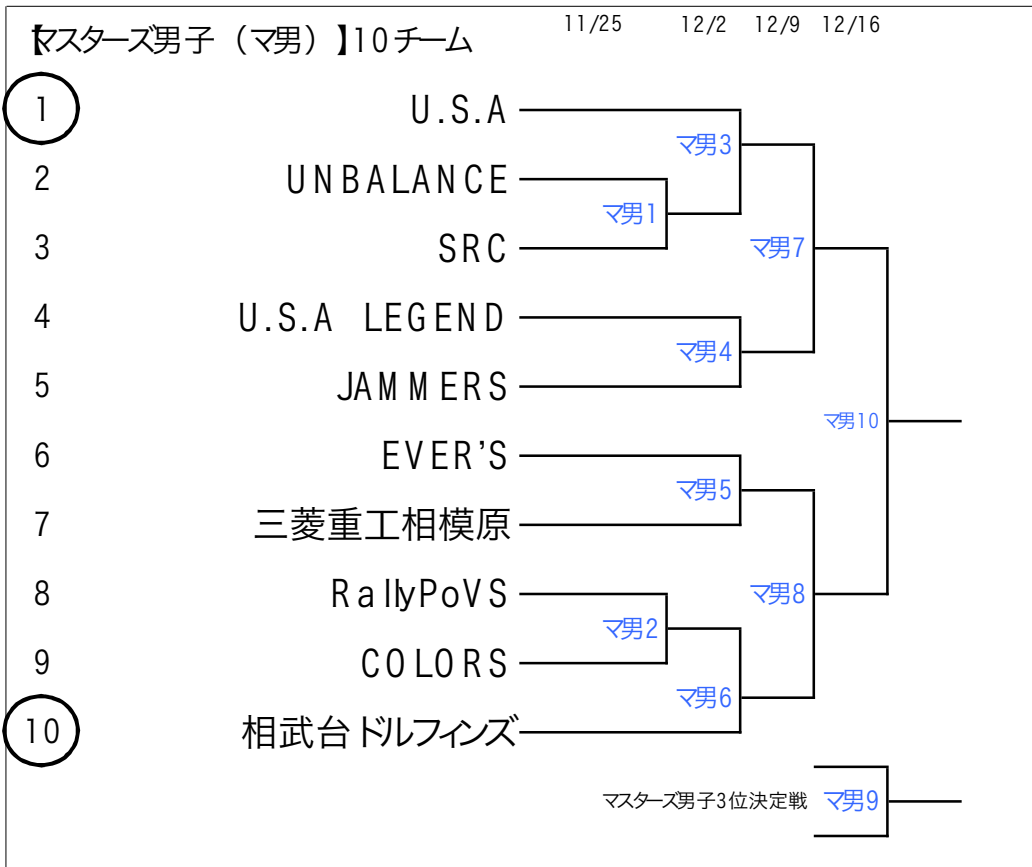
【マスターズ男子（マ男）】10チーム

11/25　12/2　12/9　12/16

1 U.S.A
2 UNBALANCE
3 SRC
4 U.S.A LEGEND
5 JAMMERS
6 EVER'S
7 三菱重工相模原
8 RallyPoVS
9 COLORS
10 相武台ドルフィンズ

マ男1
マ男2
マ男3
マ男4
マ男5
マ男6
マ男7
マ男8
マ男10

マスターズ男子3位決定戦 マ男9